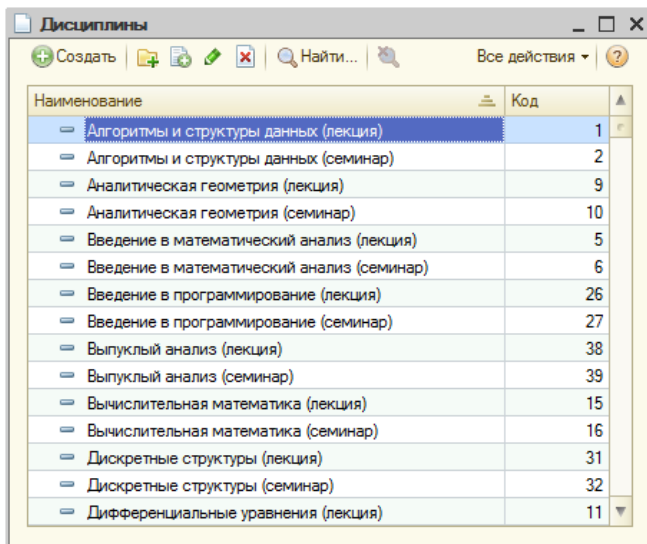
Дисциплины

Создать | Найти... | Все действия

| Наименование | Код |
|---|---|
| Алгоритмы и структуры данных (лекция) | 1 |
| Алгоритмы и структуры данных (семинар) | 2 |
| Аналитическая геометрия (лекция) | 9 |
| Аналитическая геометрия (семинар) | 10 |
| Введение в математический анализ (лекция) | 5 |
| Введение в математический анализ (семинар) | 6 |
| Введение в программирование (лекция) | 26 |
| Введение в программирование (семинар) | 27 |
| Выпуклый анализ (лекция) | 38 |
| Выпуклый анализ (семинар) | 39 |
| Вычислительная математика (лекция) | 15 |
| Вычислительная математика (семинар) | 16 |
| Дискретные структуры (лекция) | 31 |
| Дискретные структуры (семинар) | 32 |
| Дифференциальные уравнения (лекция) | 11 |